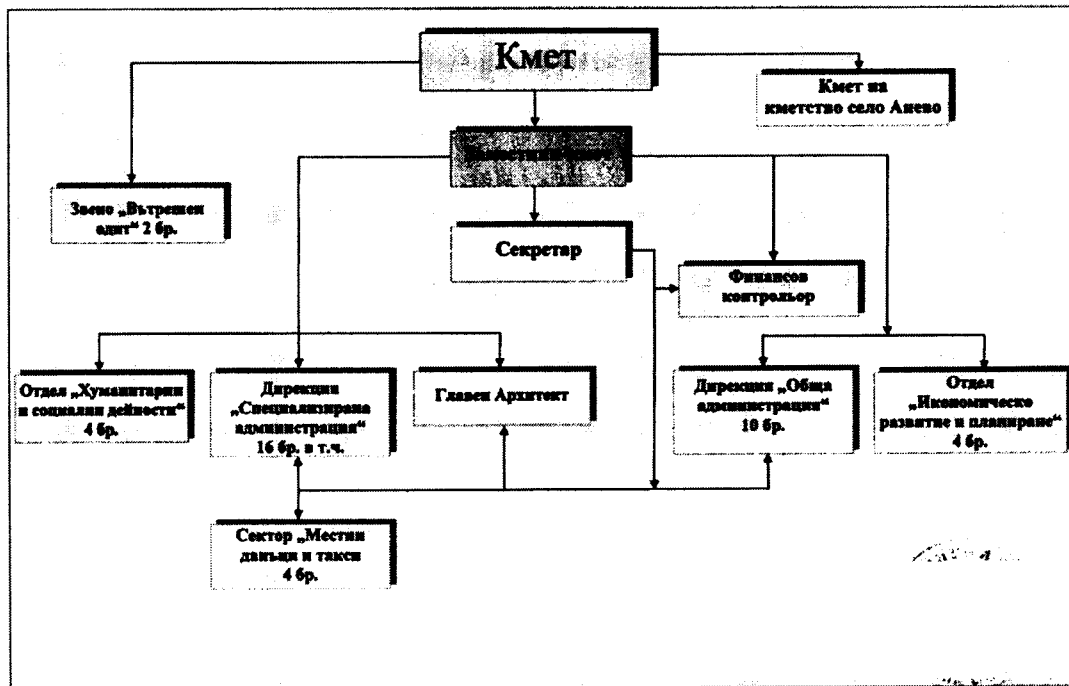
Кмет

Кмет на кметство село Анево

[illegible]

Звено „Вътрешен одит" 2 бр.

Секретар

Финансов контрольор

Отдел „Хуманитарни и социални дейности" 4 бр.

Дирекция „Специализирана администрация" 16 бр. в т.ч.

Главен Архитект

Дирекция „Обща администрация" 10 бр.

Отдел „Икономическо развитие и планиране" 4 бр.

Сектор „Местни данъци и такси 4 бр.

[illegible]